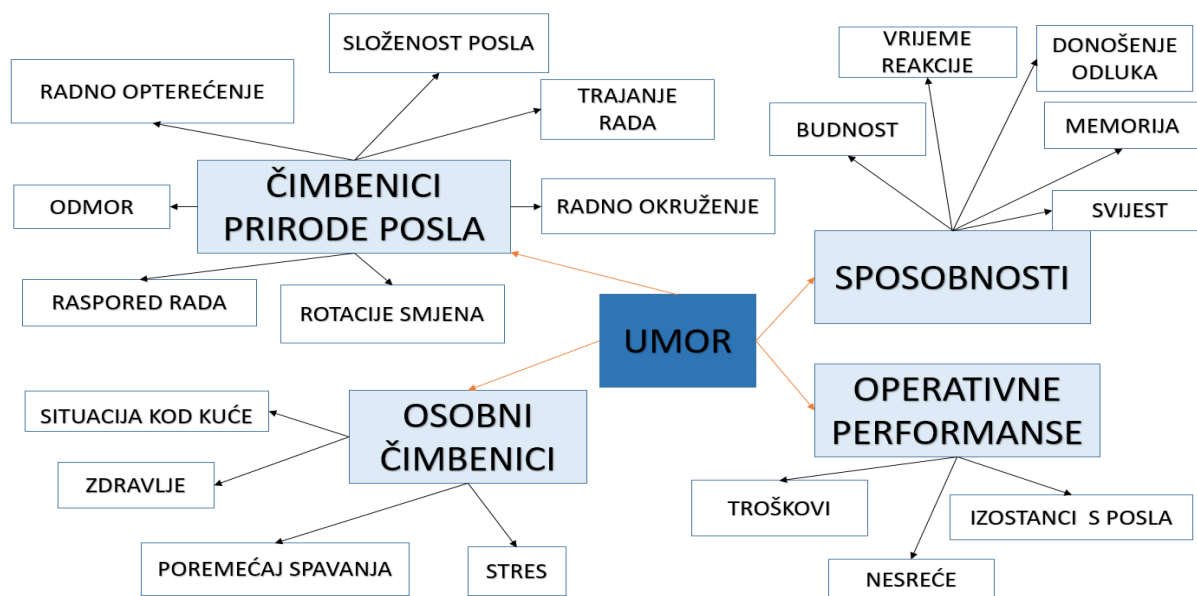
UMOR

ČIMBENICI PRIRODE POSLA

SLOŽENOST POSLA

RADNO OPTEREĆENJE

TRAJANJE RADA

ODMOR

RADNO OKRUŽENJE

RASPORED RADA

ROTACIJE SMJENA

SPOSOBNOSTI

VRIJEME REAKCIJE

DONOŠENJE ODLUKA

BUDNOST

MEMORIJA

SVIJEST

OSOBNI ČIMBENICI

SITUACIJA KOD KUĆE

ZDRAVLJE

POREMEĆAJ SPAVANJA

STRES

OPERATIVNE PERFORMANSE

TROŠKOVI

IZOSTANCI S POSLA

NESREĆE